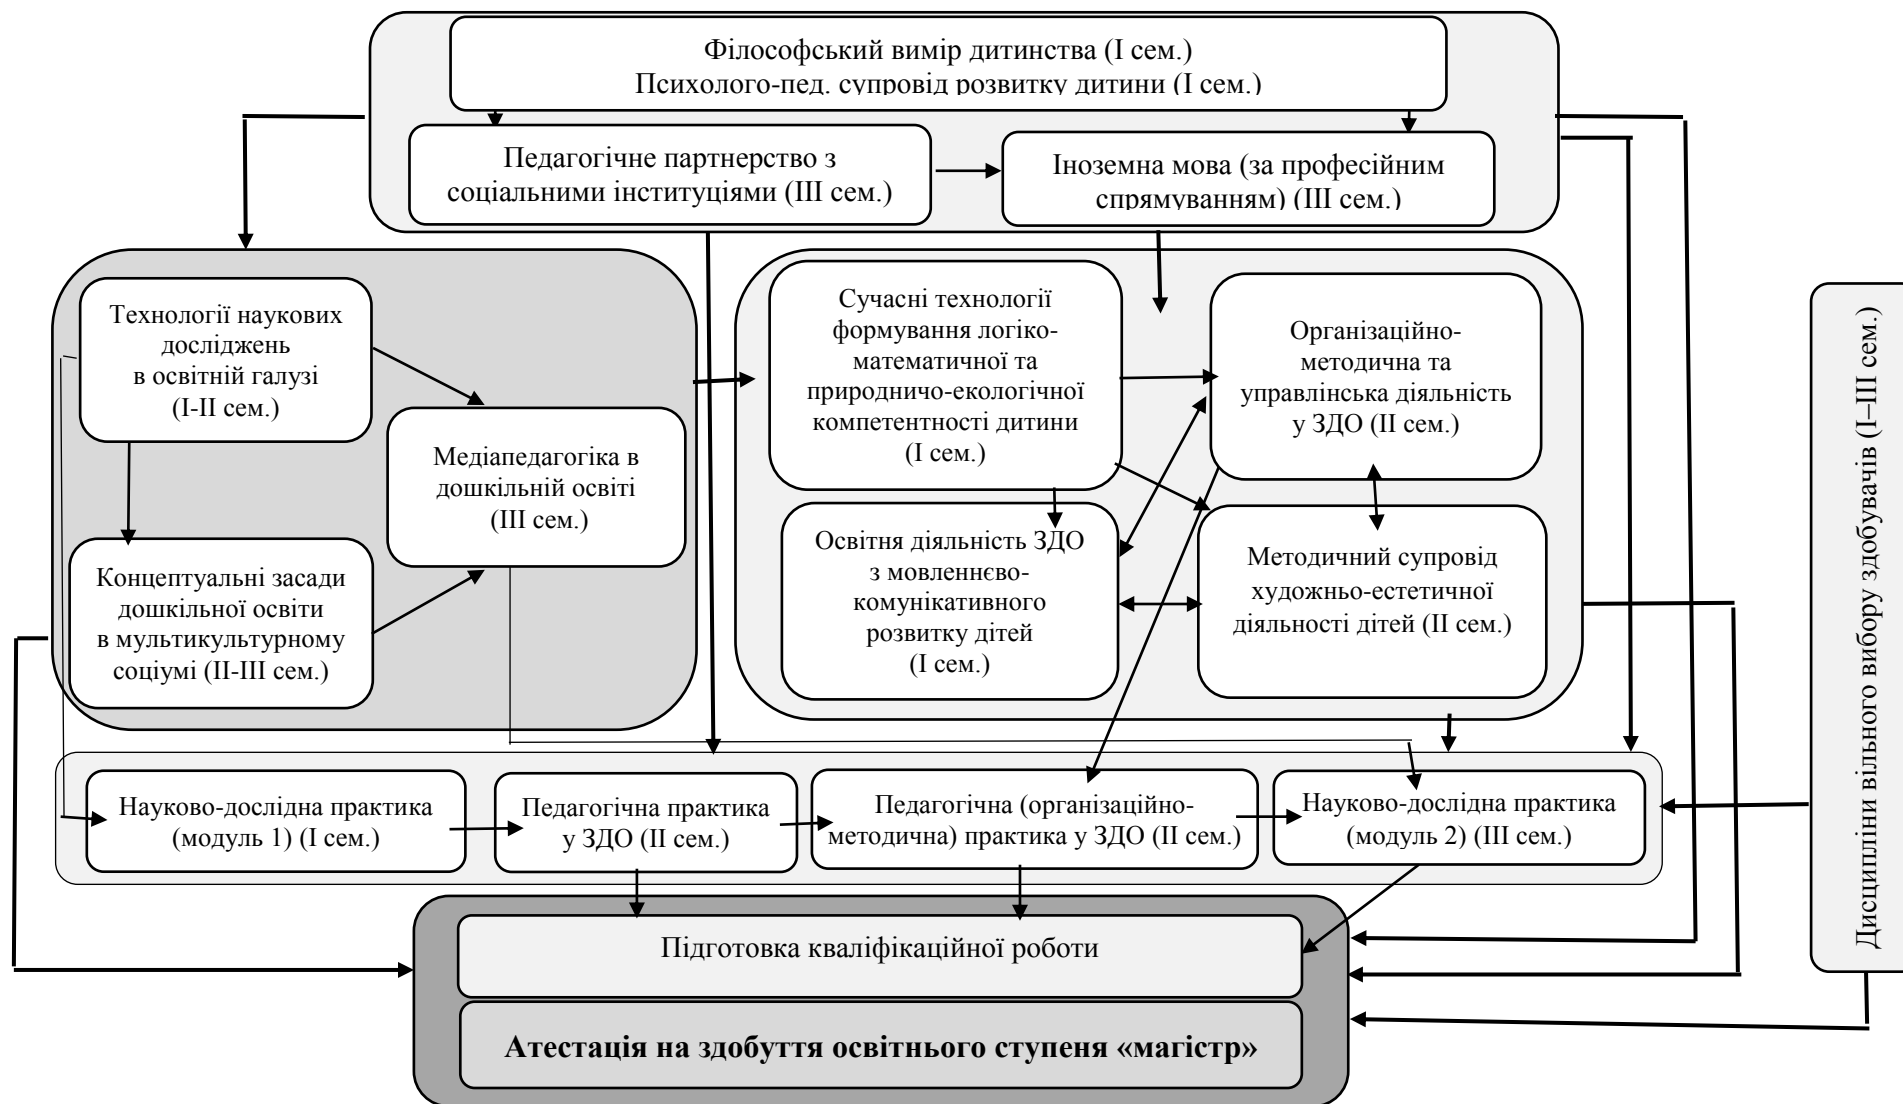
Філософський вимір дитинства (І сем.)
Психолого-пед. супровід розвитку дитини (І сем.)

Педагогічне партнерство з соціальними інституціями (ІІІ сем.)

Іноземна мова (за професійним спрямуванням) (ІІІ сем.)

Технології наукових досліджень в освітній галузі (І-ІІ сем.)

Медіапедагогіка в дошкільній освіті (ІІІ сем.)

Концептуальні засади дошкільної освіти в мультикультурному соціумі (ІІ-ІІІ сем.)

Сучасні технології формування логіко-математичної та природничо-екологічної компетентності дитини (І сем.)

Організаційно-методична та управлінська діяльність у ЗДО (ІІ сем.)

Освітня діяльність ЗДО з мовленнєво-комунікативного розвитку дітей (І сем.)

Методичний супровід художньо-естетичної діяльності дітей (ІІ сем.)

Дисципліни вільного вибору здобувачів (І–ІІІ сем.)

Науково-дослідна практика (модуль 1) (І сем.)

Педагогічна практика у ЗДО (ІІ сем.)

Педагогічна (організаційно-методична) практика у ЗДО (ІІ сем.)

Науково-дослідна практика (модуль 2) (ІІІ сем.)

Підготовка кваліфікаційної роботи

**Атестація на здобуття освітнього ступеня «магістр»**